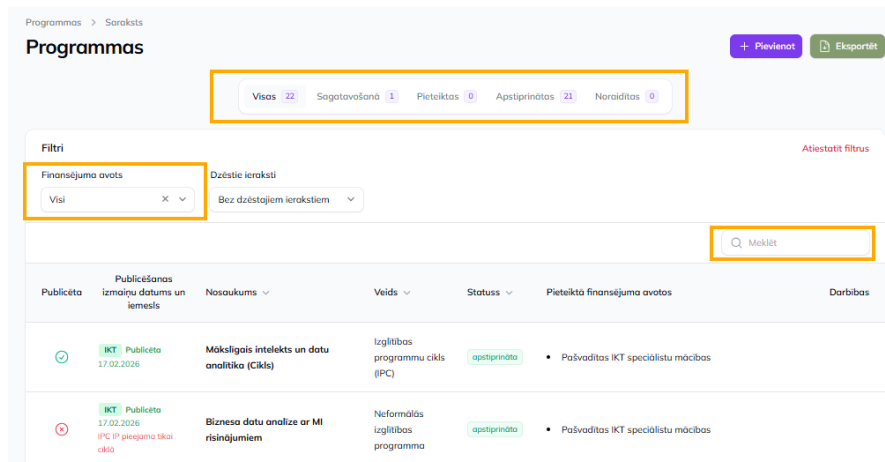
Programmas > Saraksts

Programmas

+ Pievienot

Eksportēt

Visas 22 Sagatavošanā 1 Pieteiktas 0 Apstiprinātas 21 Noraidītas 0

Filtri

Atiestatīt filtrus

Finansējuma avots

Visi

Dzēstie ieraksti

Bez dzēstajiem ierakstiem

Meklēt

| Publicēta | Publicēšanas izmaiņu datums un iemesls | Nosaukums | Veids | Statuss | Pieteiktā finansējuma avotos | Darbības |
|---|---|---|---|---|---|---|
| | IKT Publicēta 17.02.2026 | Mākslīgais intelekts un datu analītika (Cikls) | Izglītības programmu cikls (IPC) | apstiprināta | • Pašvadītas IKT speciālistu mācības | |
| | IKT Publicēta 17.02.2026 IPC IP pieejama tikai ciklā | Biznesa datu analīze ar MI risinājumiem | Neformālās izglītības programma | apstiprināta | • Pašvadītas IKT speciālistu mācības | |